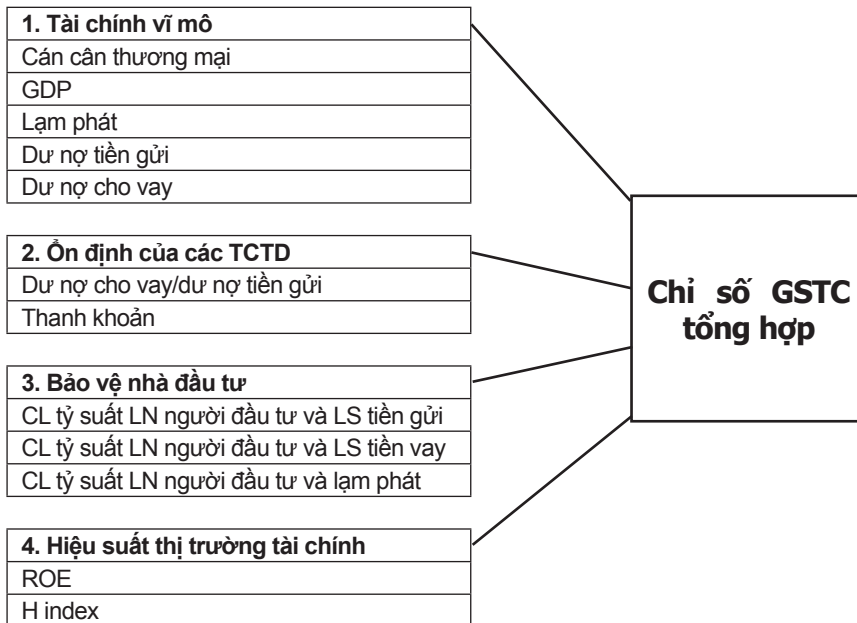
1. Tài chính vĩ mô
Cán cân thương mại
GDP
Lạm phát
Dư nợ tiền gửi
Dư nợ cho vay

2. Ổn định của các TCTD
Dư nợ cho vay/dư nợ tiền gửi
Thanh khoản

3. Bảo vệ nhà đầu tư
CL tỷ suất LN người đầu tư và LS tiền gửi
CL tỷ suất LN người đầu tư và LS tiền vay
CL tỷ suất LN người đầu tư và lạm phát

4. Hiệu suất thị trường tài chính
ROE
H index

Chỉ số GSTC tổng hợp